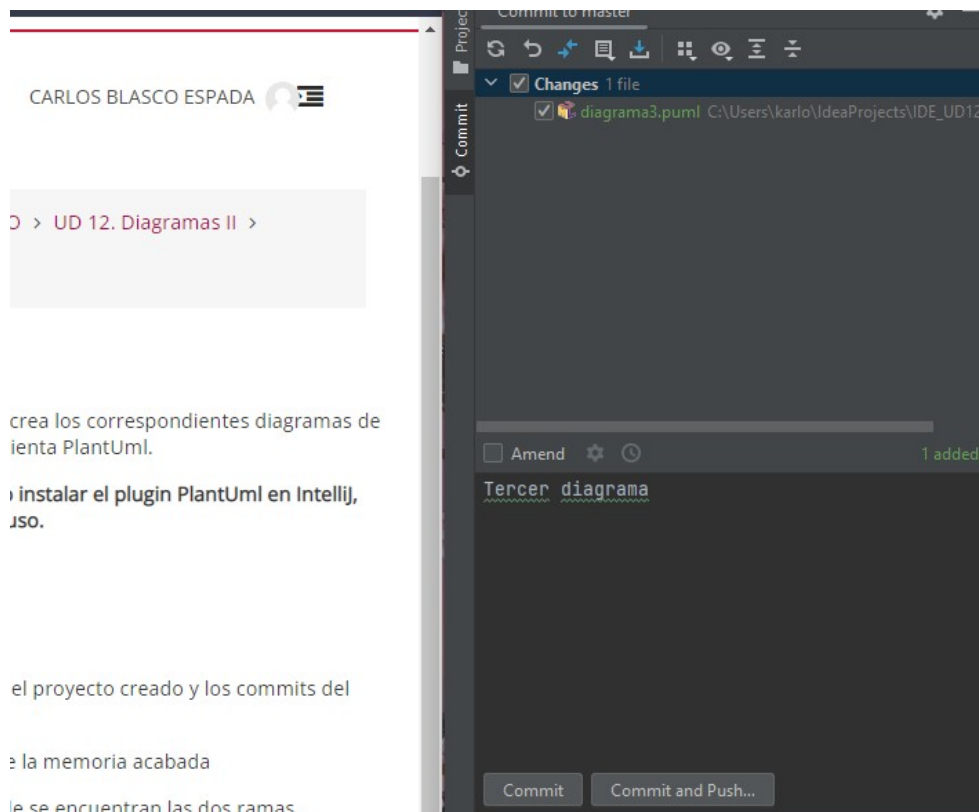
CARLOS BLASCO ESPADA

D > UD 12. Diagramas II >

crea los correspondientes diagramas de ienta PlantUml.

instalar el plugin PlantUml en IntelliJ, uso.

el proyecto creado y los commits del

la memoria acabada

le se encuentran las dos ramas

Projec

Commit

Commit to master

Changes 1 file

diagrama3.puml C:\Users\karlo\IdeaProjects\IDE_UD12

Amend

1 added

Tercer diagrama

Commit

Commit and Push...